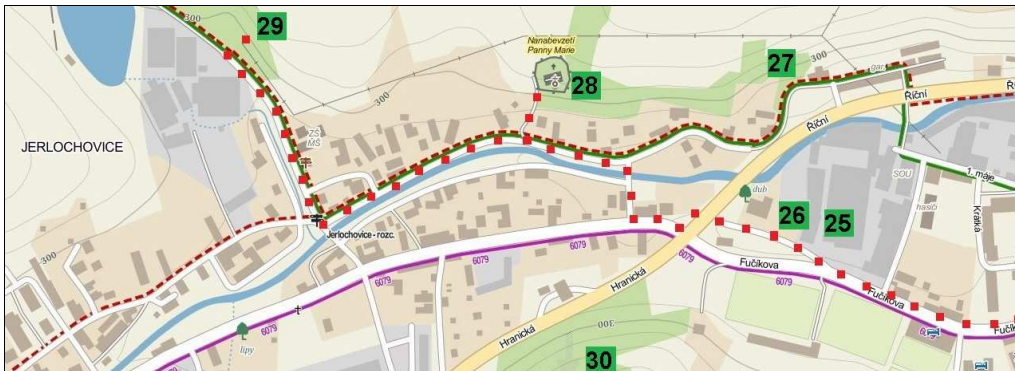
29
300
Nanebevzetí Panny Marie
28
27
300
gar
Říční
Říční
JERLOCHOVICE
ZŠ MŠ
300
1. máje
SOU
hasič
Krátká
dub
26
25
Jerlochovice - rozc.
6079
6079
6079
6079
Fučíkova
6079
Fučíkova
Hranická
Hranická
300
6079
lípy
30
Fučí